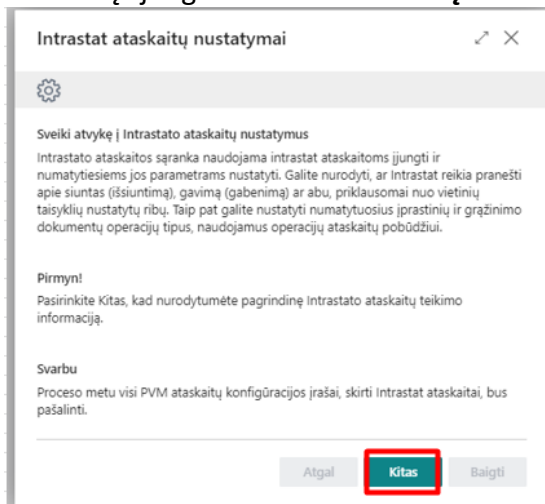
Intrastat ataskaitų nustatymai

Sveiki atvykę į Intrastato ataskaitų nustatymus

Intrastato ataskaitos sąranka naudojama intrastat ataskaitoms įjungti ir numatytiesiems jos parametrams nustatyti. Galite nurodyti, ar Intrastat reikia pranešti apie siuntas (išsiuntimą), gavimą (gabenimą) ar abu, priklausomai nuo vietinių taisyklių nustatytų ribų. Taip pat galite nustatyti numatytuosius įprastinių ir grąžinimo dokumentų operacijų tipus, naudojamus operacijų ataskaitų pobūdžiui.

Pirmyn!

Pasirinkite Kitas, kad nurodytumėte pagrindinę Intrastato ataskaitų teikimo informaciją.

Svarbu

Proceso metu visi PVM ataskaitų konfigūracijos įrašai, skirti Intrastat ataskaitai, bus pašalinti.

Atgal Kitas Baigti